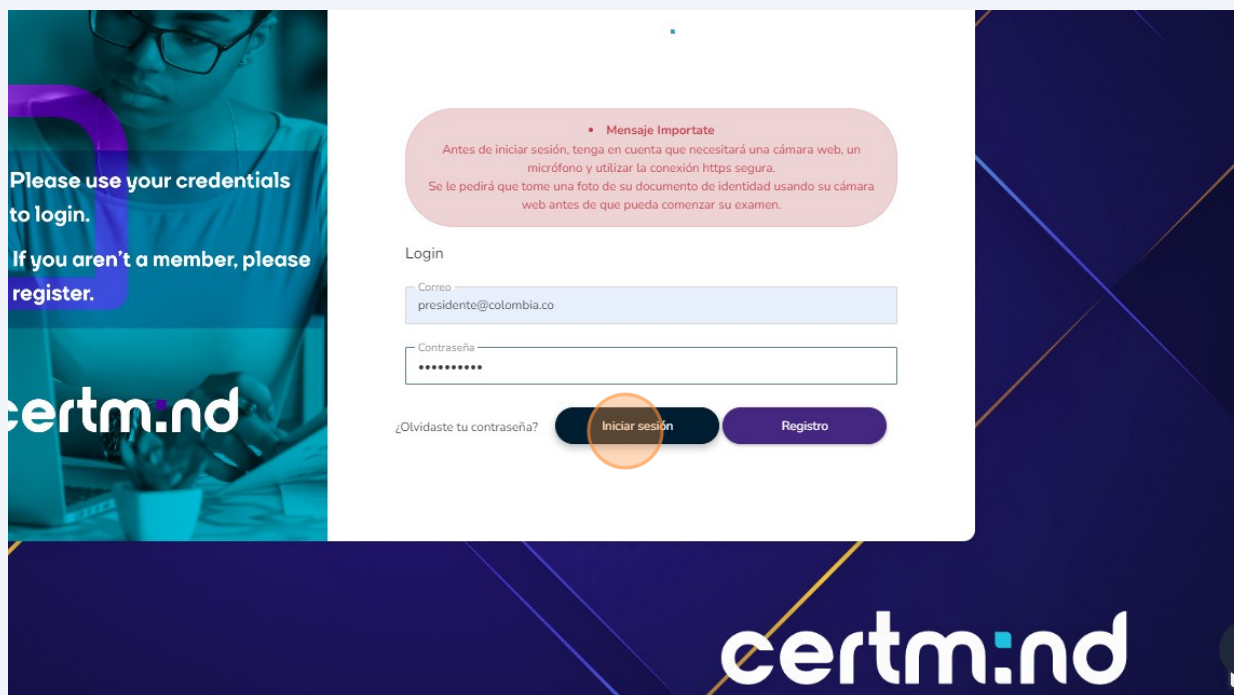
Please use your credentials to login.

If you aren't a member, please register.

certm:nd

• Mensaje Importate
Antes de iniciar sesión, tenga en cuenta que necesitará una cámara web, un micrófono y utilizar la conexión https segura.
Se le pedirá que tome una foto de su documento de identidad usando su cámara web antes de que pueda comenzar su examen.

Login

Correo
presidente@colombia.co

Contraseña
••••••••••

¿Olvidaste tu contraseña?

Iniciar sesión

Registro

certm:nd